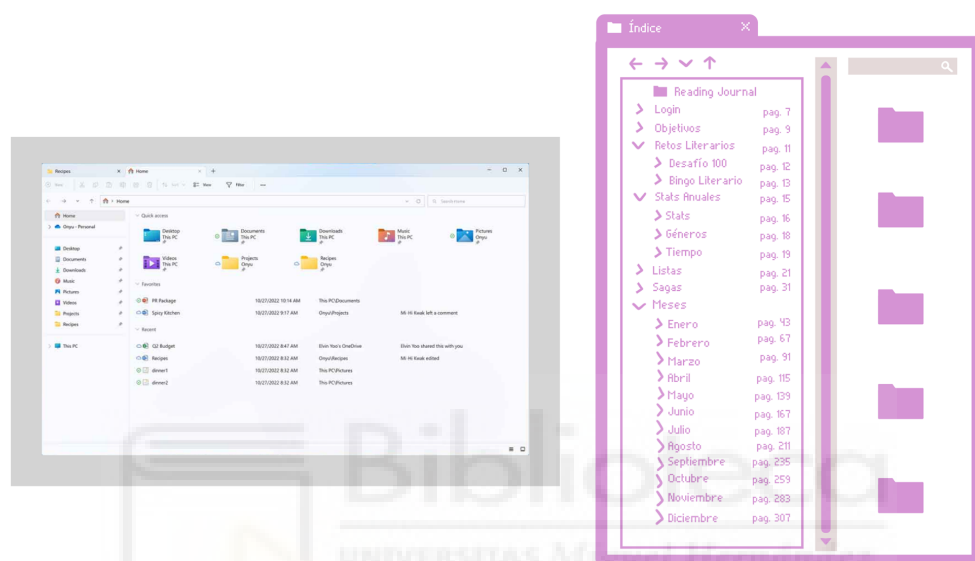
Recipes
Home
New
Sort
View
Filter
Home
Search Home
Home
Onyx - Personal
Desktop
Documents
Downloads
Music
Pictures
Videos
Projects
Recipes
This PC
Quick access
Desktop
This PC
Documents
This PC
Downloads
This PC
Music
This PC
Pictures
Onyx
Videos
This PC
Projects
Onyx
Recipes
Onyx
Favorites
PR Package
10/27/2022 10:14 AM
This PC\Documents
Spicy Kitchen
10/27/2022 9:17 AM
Onyx\Projects
Mi Hi Kwak left a comment
Recent
Q2 Budget
10/27/2022 8:47 AM
Elvin Yoo's OneDrive
Elvin Yoo shared this with you
Recipes
10/27/2022 8:32 AM
Onyx\Recipes
Mi Hi Kwak edited
dinner1
10/27/2022 8:32 AM
This PC\Pictures
dinner2
10/27/2022 8:32 AM
This PC\Pictures

Índice
Reading Journal
Login pag. 7
Objetivos pag. 9
Retos Literarios pag. 11
Desafío 100 pag. 12
Bingo Literario pag. 13
Stats Anuales pag. 15
Stats pag. 16
Géneros pag. 18
Tiempo pag. 19
Listas pag. 21
Sagas pag. 31
Meses
Enero pag. 43
Febrero pag. 67
Marzo pag. 91
Abril pag. 115
Mayo pag. 139
Junio pag. 167
Julio pag. 187
Agosto pag. 211
Septiembre pag. 235
Octubre pag. 259
Noviembre pag. 283
Diciembre pag. 307